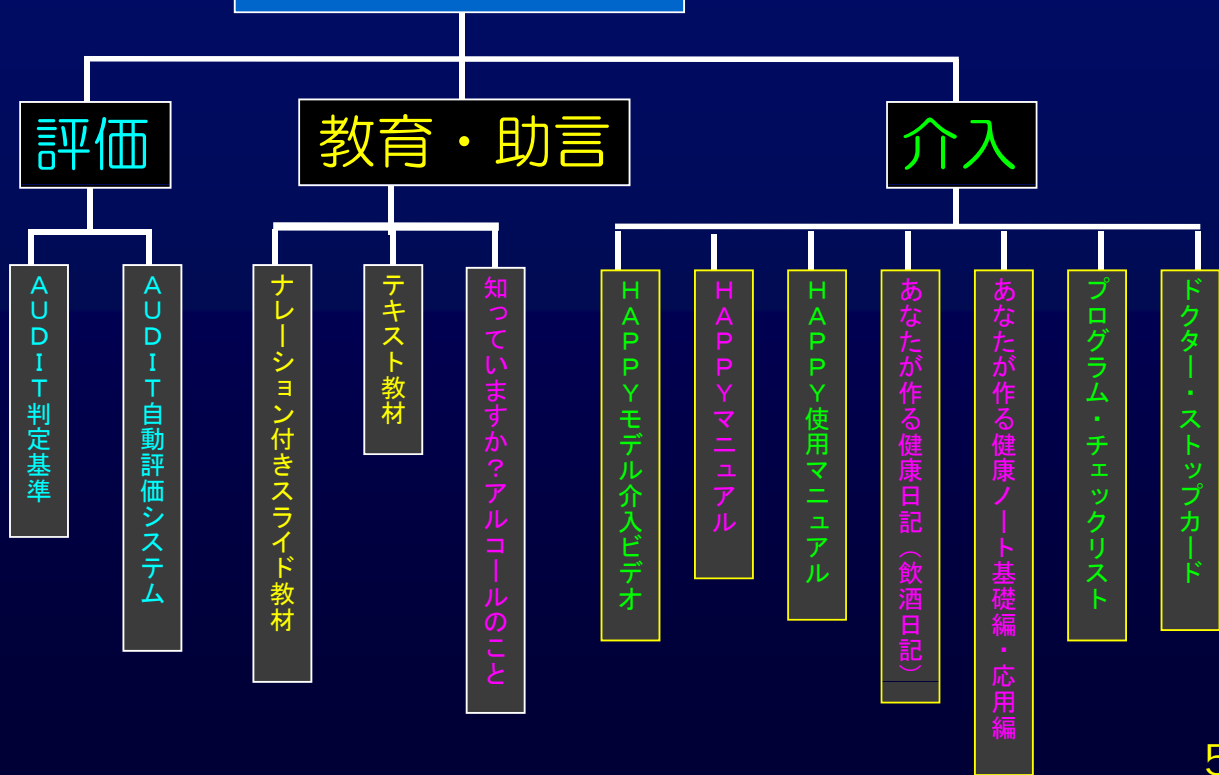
評価

教育・助言

介入

AUDIT判定基準

AUDIT自動評価システム

ナレーション付きスライド教材

テキスト教材

知っていますか?アルコールのこと

HAPPYモデル介入ビデオ

HAPPYマニュアル

HAPPY使用マニュアル

あなたが作る健康日記（飲酒日記）

あなたが作る健康ノート基礎編・応用編

プログラム・チェックリスト

ドクター・ストップカード

5